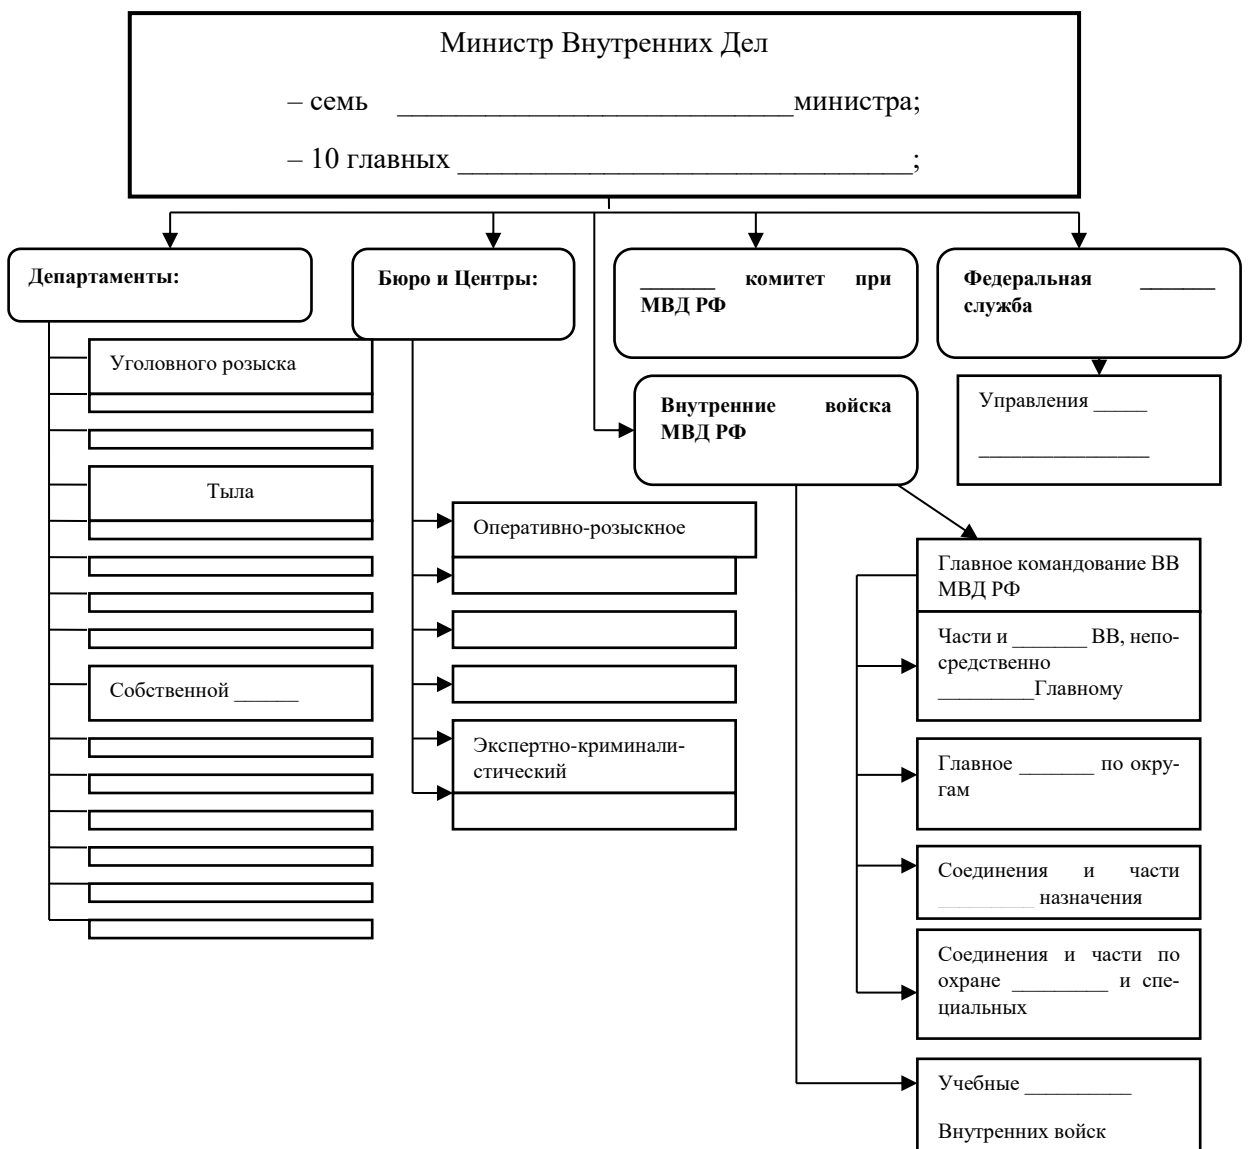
Министр Внутренних Дел

– семь ___________________________министра;

– 10 главных ______________________________;

Департаменты:

Уголовного розыска

Тыла

Собственной ______

Бюро и Центры:

Оперативно-розыскное

Экспертно-криминалистический

______ комитет при МВД РФ

Внутренние войска МВД РФ

Федеральная ______ служба

Управления _____

_______________

Главное командование ВВ МВД РФ

Части и _______ ВВ, непосредственно _________Главному

Главное _______ по округам

Соединения и части _________ назначения

Соединения и части по охране _________ и специальных

Учебные __________

Внутренних войск